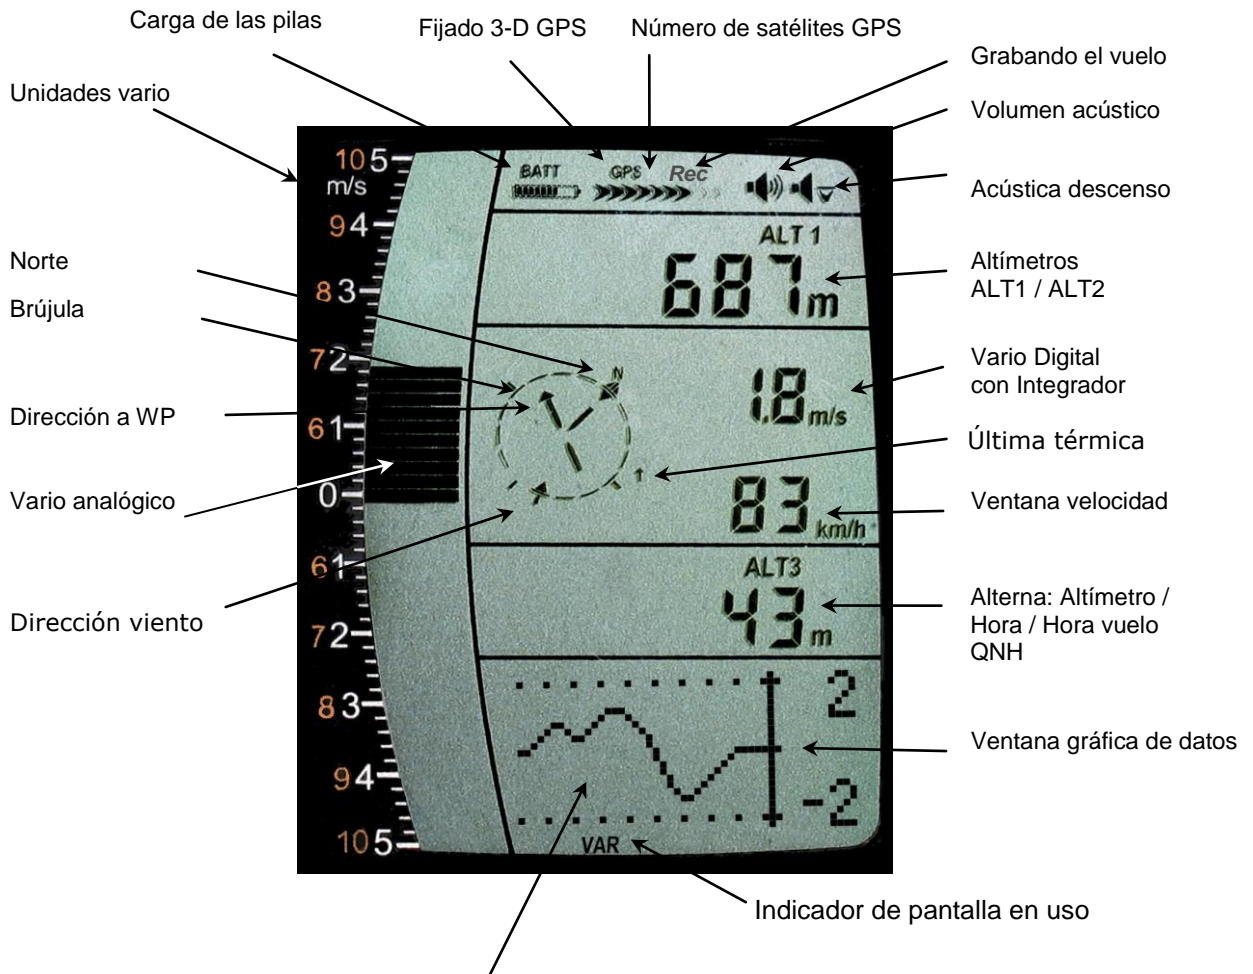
Carga de las pilas

Fijado 3-D GPS

Número de satélites GPS

Grabando el vuelo

Unidades vario

Volumen acústico

10 5
m/s

BATT

GPS

Rec

Acústica descenso

9 4

ALT 1

Norte

Altímetros ALT1 / ALT2

8 3

687 m

Brújula

7 2

N

Vario Digital con Integrador

Dirección a WP

6 1

1.8 m/s

Última térmica

Vario analógico

0

83 km/h

Ventana velocidad

6 1

ALT3

Dirección viento

Alterna: Altímetro / Hora / Hora vuelo QNH

7 2

43 m

8 3

2

Ventana gráfica de datos

9 4

-2

10 5

VAR

Indicador de pantalla en uso